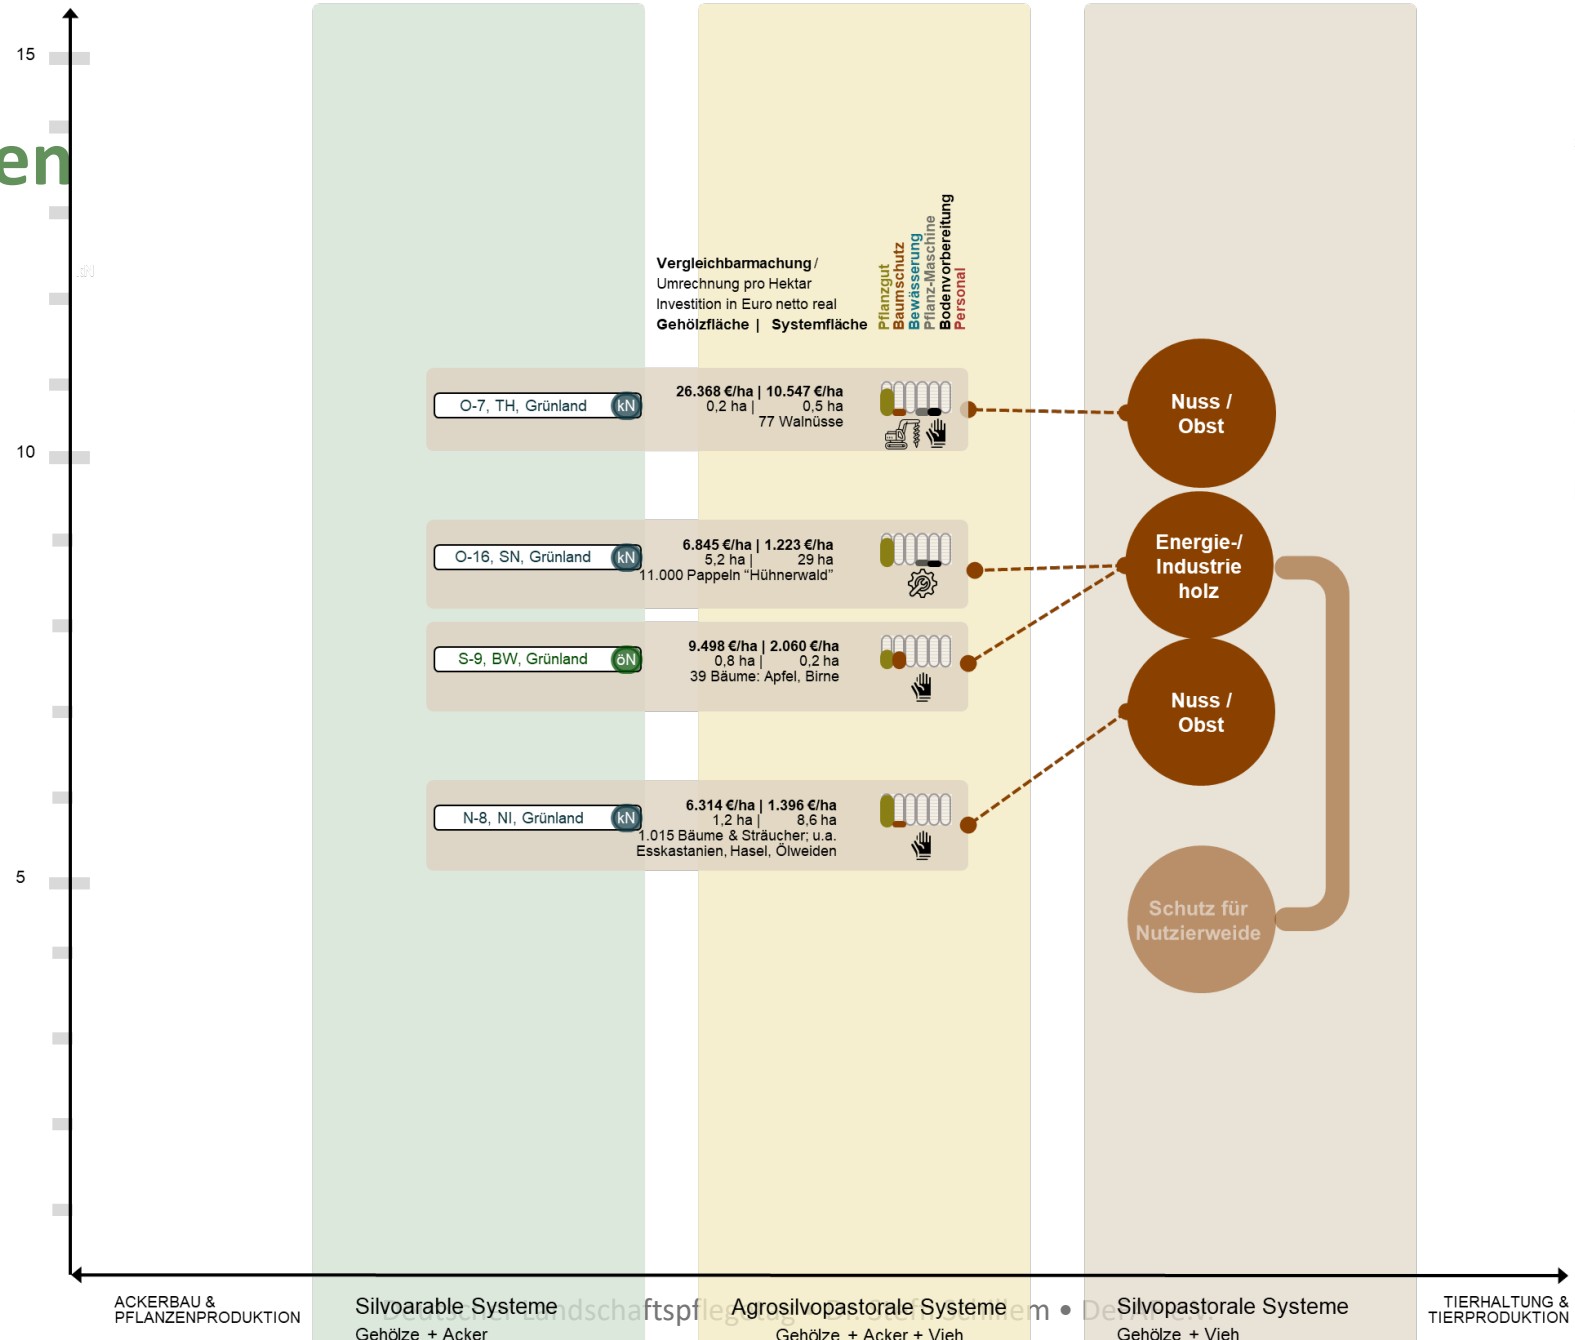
15

en

10

5

Vergleichbarmachung / Umrechnung pro Hektar Investition in Euro netto real
Gehölzfläche | Systemfläche

Pflanzgut
Baumschutz
Bewässerung
Pflanz-Maschine
Bodenvorbereitung
Personal

O-7, TH, Grünland kN
26.368 €/ha | 10.547 €/ha
0,2 ha | 0,5 ha
77 Walnüsse

O-16, SN, Grünland kN
6.845 €/ha | 1.223 €/ha
5,2 ha | 29 ha
11.000 Pappeln "Hühnerwald"

S-9, BW, Grünland öN
9.498 €/ha | 2.060 €/ha
0,8 ha | 0,2 ha
39 Bäume: Apfel, Birne

N-8, NI, Grünland kN
6.314 €/ha | 1.396 €/ha
1,2 ha | 8,6 ha
1.015 Bäume & Sträucher; u.a. Esskastanien, Hasel, Ölweiden

Nuss / Obst

Energie-/ Industrie holz

Nuss / Obst

Schutz für Nutzierweide

ACKERBAU & PFLANZENPRODUKTION

Silvoarable Systeme
Gehölze + Acker

Agrosilvopastorale Systeme
Gehölze + Acker + Vieh

Silvopastorale Systeme
Gehölze + Vieh

TIERHALTUNG & TIERPRODUKTION

Deutscher Landschaftspflegetag • Dr. Stefan Schillem • DeFAF e.V.